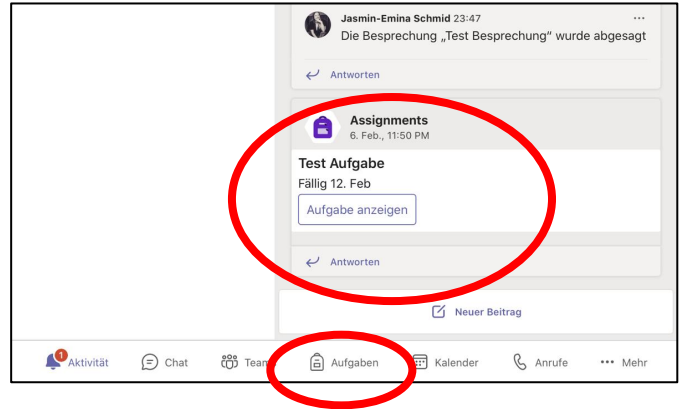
Jasmin-Emina Schmid 23:47
Die Besprechung „Test Besprechung“ wurde abgesagt

Antworten

Assignments
6. Feb., 11:50 PM

Test Aufgabe
Fällig 12. Feb
Aufgabe anzeigen

Antworten

Neuer Beitrag

1 Aktivität Chat Team Aufgaben Kalender Anrufe Mehr